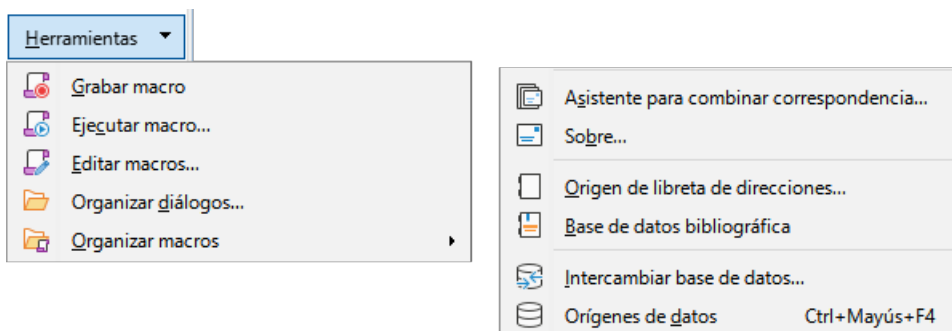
Herramientas

Grabar macro
Ejecutar macro...
Editar macros...
Organizar diálogos...
Organizar macros

Asistente para combinar correspondencia...
Sobre...
Origen de libreta de direcciones...
Base de datos bibliográfica
Intercambiar base de datos...
Orígenes de datos Ctrl+Mayús+F4